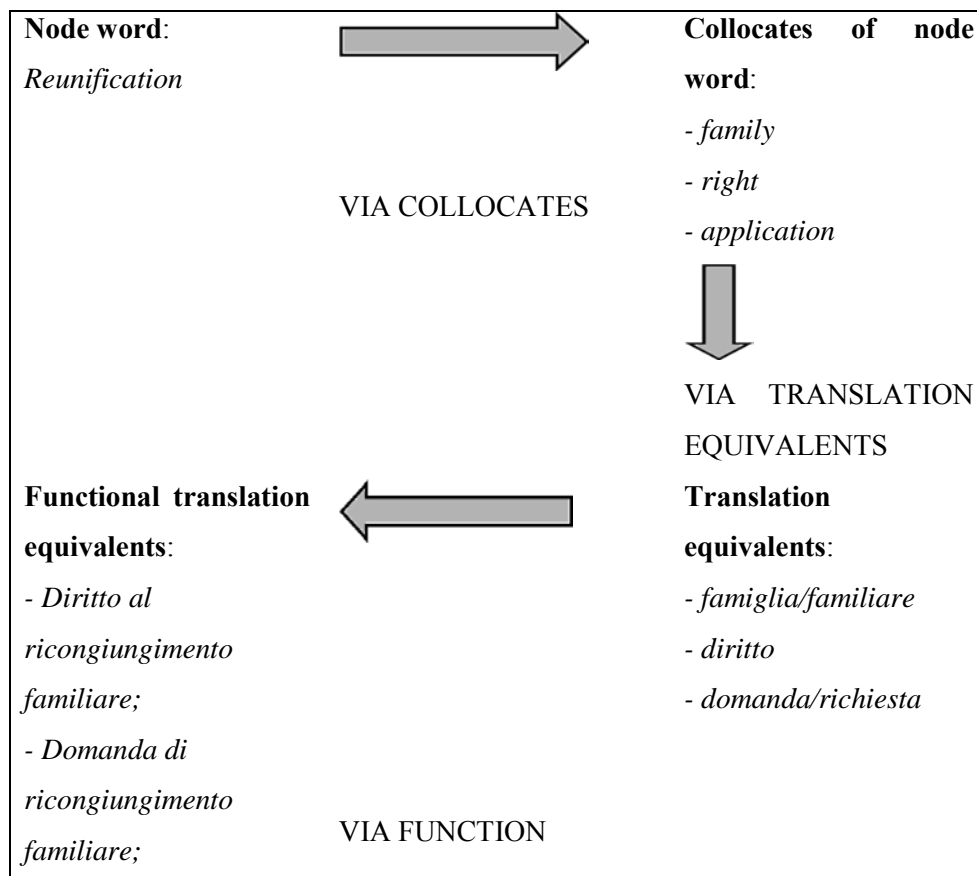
Node word: *Reunification*

VIA COLLOCATES

Collocates of node word:
- *family*
- *right*
- *application*

VIA TRANSLATION EQUIVALENTS

Translation equivalents:
- *famiglia/familiare*
- *diritto*
- *domanda/richiesta*

Functional translation equivalents:
- *Diritto al ricongiungimento familiare;*
- *Domanda di ricongiungimento familiare;*

VIA FUNCTION